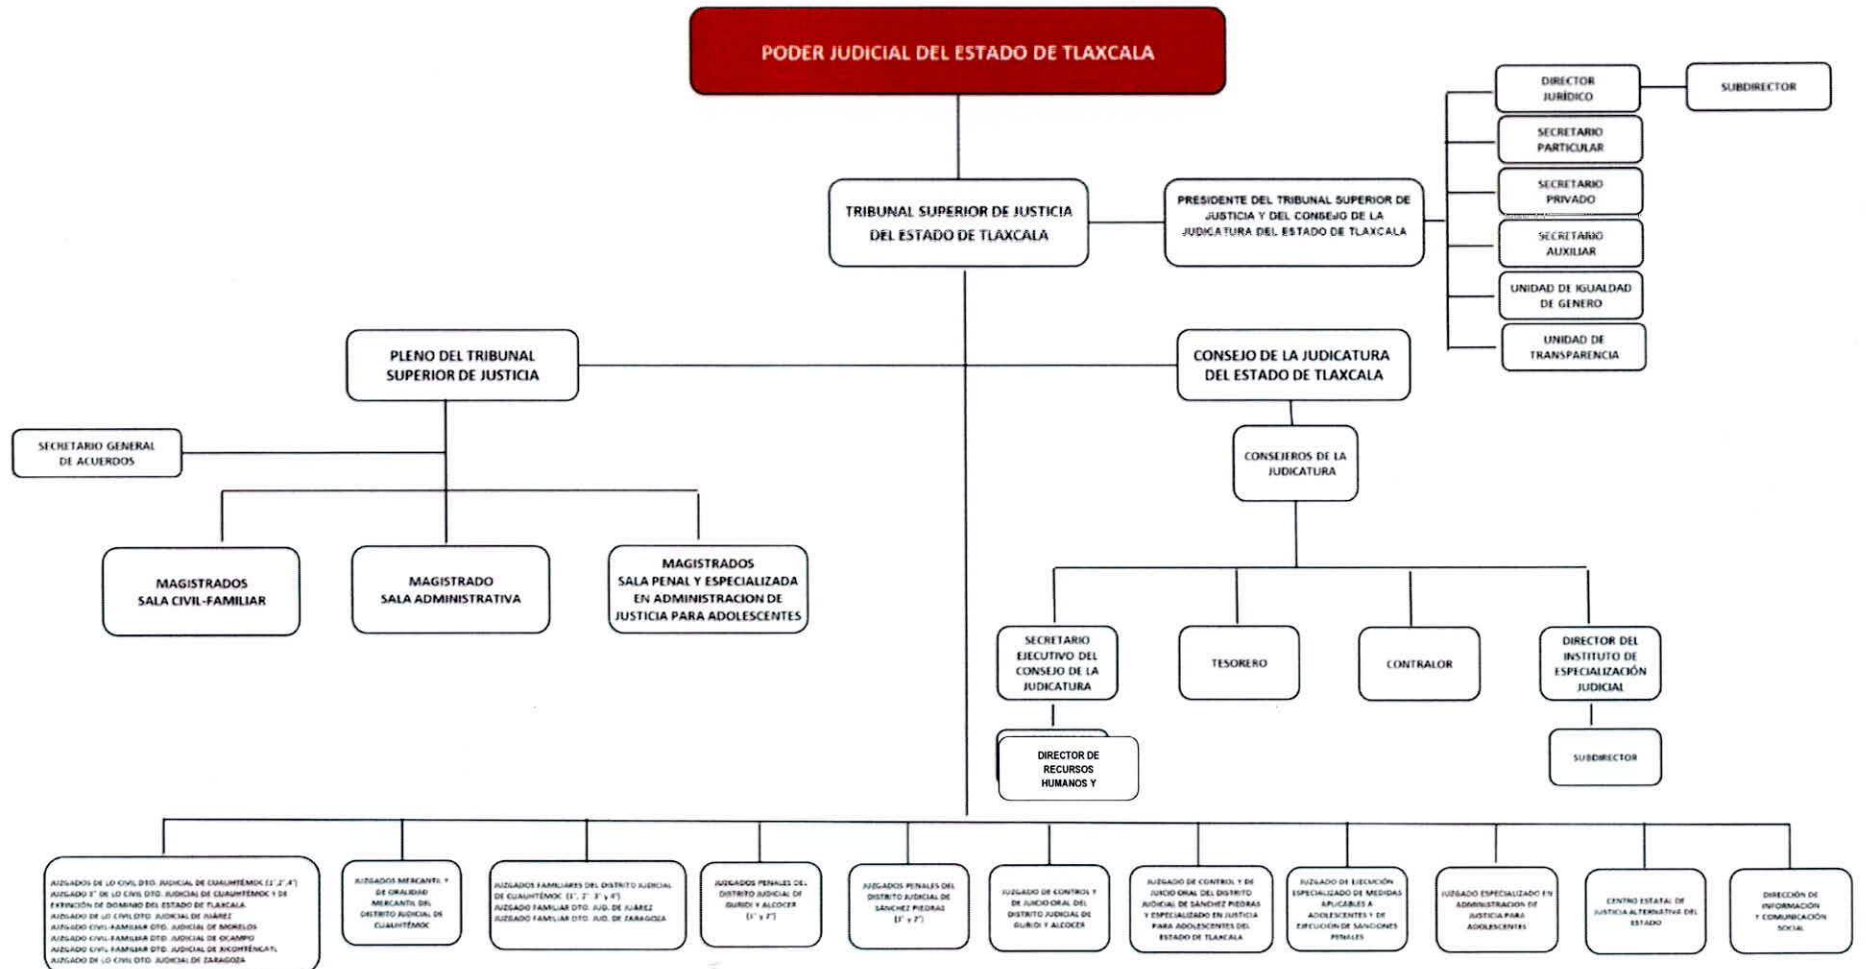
PODER JUDICIAL DEL ESTADO DE TLAXCALA

TRIBUNAL SUPERIOR DE JUSTICIA DEL ESTADO DE TLAXCALA

PRESIDENTE DEL TRIBUNAL SUPERIOR DE JUSTICIA Y DEL CONSEJO DE LA JUDICATURA DEL ESTADO DE TLAXCALA

DIRECTOR JURÍDICO

SUBDIRECTOR

SECRETARIO PARTICULAR

SECRETARIO PRIVADO

SECRETARIO AUXILIAR

UNIDAD DE IGUALDAD DE GENERO

UNIDAD DE TRANSPARENCIA

PLENO DEL TRIBUNAL SUPERIOR DE JUSTICIA

CONSEJO DE LA JUDICATURA DEL ESTADO DE TLAXCALA

SECRETARIO GENERAL DE ACUERDOS

CONSEJEROS DE LA JUDICATURA

MAGISTRADOS SALA CIVIL-FAMILIAR

MAGISTRADO SALA ADMINISTRATIVA

MAGISTRADOS SALA PENAL Y ESPECIALIZADA EN ADMINISTRACION DE JUSTICIA PARA ADOLESCENTES

SECRETARIO EJECUTIVO DEL CONSEJO DE LA JUDICATURA

TESORERO

CONTRALOR

DIRECTOR DEL INSTITUTO DE ESPECIALIZACIÓN JUDICIAL

DIRECTOR DE RECURSOS HUMANOS Y

SUBDIRECTOR

JUZGADOS DE LO CIVIL DTO. JUDICIAL DE CUAUHTÉMOC (1°,2°,4°) JUZGADO 3° DE LO CIVIL DTO. JUDICIAL DE CUAUHTÉMOC Y DE EXTINCIÓN DE DOMINIO DEL ESTADO DE TLAXCALA JUZGADO DE LO CIVIL DTO. JUDICIAL DE JUÁREZ JUZGADO CIVIL-FAMILIAR DTO. JUDICIAL DE MORELOS JUZGADO CIVIL-FAMILIAR DTO. JUDICIAL DE OCAMPO JUZGADO CIVIL FAMILIAR DTO. JUDICIAL DE XICOHTÉNCATL JUZGADO DE LO CIVIL DTO. JUDICIAL DE ZARAGOZA

JUZGADOS MERCANTIL Y DE ORALIDAD MERCANTIL DEL DISTRITO JUDICIAL DE CUAUHTÉMOC

JUZGADOS FAMILIARES DEL DISTRITO JUDICIAL DE CUAUHTÉMOC (1°, 2°, 3° y 4°) JUZGADO FAMILIAR DTO. JUD. DE JUÁREZ JUZGADO FAMILIAR DTO. JUD. DE ZARAGOZA

JUZGADOS PENALES DEL DISTRITO JUDICIAL DE GURIDI Y ALCOCER (1° y 2°)

JUZGADOS PENALES DEL DISTRITO JUDICIAL DE SÁNCHEZ PIEDRAS (1° y 2°)

JUZGADO DE CONTROL Y DE JUICIO ORAL DEL DISTRITO JUDICIAL DE GURIDI Y ALCOCER

JUZGADO DE CONTROL Y DE JUICIO ORAL DEL DISTRITO JUDICIAL DE SÁNCHEZ PIEDRAS Y ESPECIALIZADO EN JUSTICIA PARA ADOLESCENTES DEL ESTADO DE TLAXCALA

JUZGADO DE EJECUCIÓN ESPECIALIZADO DE MEDIDAS APLICABLES A ADOLESCENTES Y DE EJECUCIÓN DE SANCIONES PENALES

JUZGADO ESPECIALIZADO EN ADMINISTRACION DE JUSTICIA PARA ADOLESCENTES

CENTRO ESTATAL DE JUSTICIA ALTERNATIVA DEL ESTADO

DIRECCIÓN DE INFORMACIÓN Y COMUNICACIÓN SOCIAL